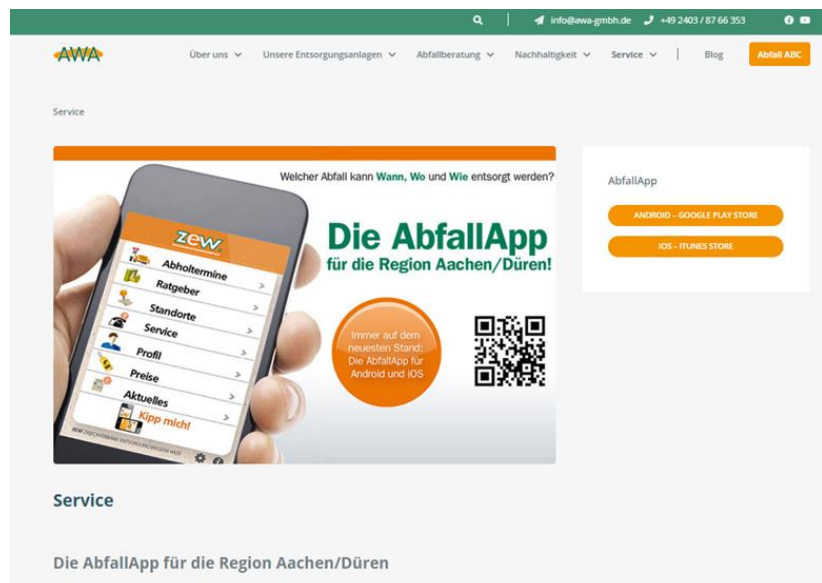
info@awa-gmbh.de +49 2403 / 87 66 353

AWA

Über uns Unsere Entsorgungsanlagen Abfallberatung Nachhaltigkeit Service Blog Abfall ABC

Service

Welcher Abfall kann Wann, Wo und Wie entsorgt werden?

ZEW

Abholtermine
Ratgeber
Standorte
Service
Profil
Preise
Aktuelles
Kipp mich!

Die AbfallApp für die Region Aachen/Düren!

Immer auf dem neuesten Stand: Die AbfallApp für Android und iOS

AbfallApp

ANDROID – GOOGLE PLAY STORE

IOS – ITUNES STORE

Service

Die AbfallApp für die Region Aachen/Düren